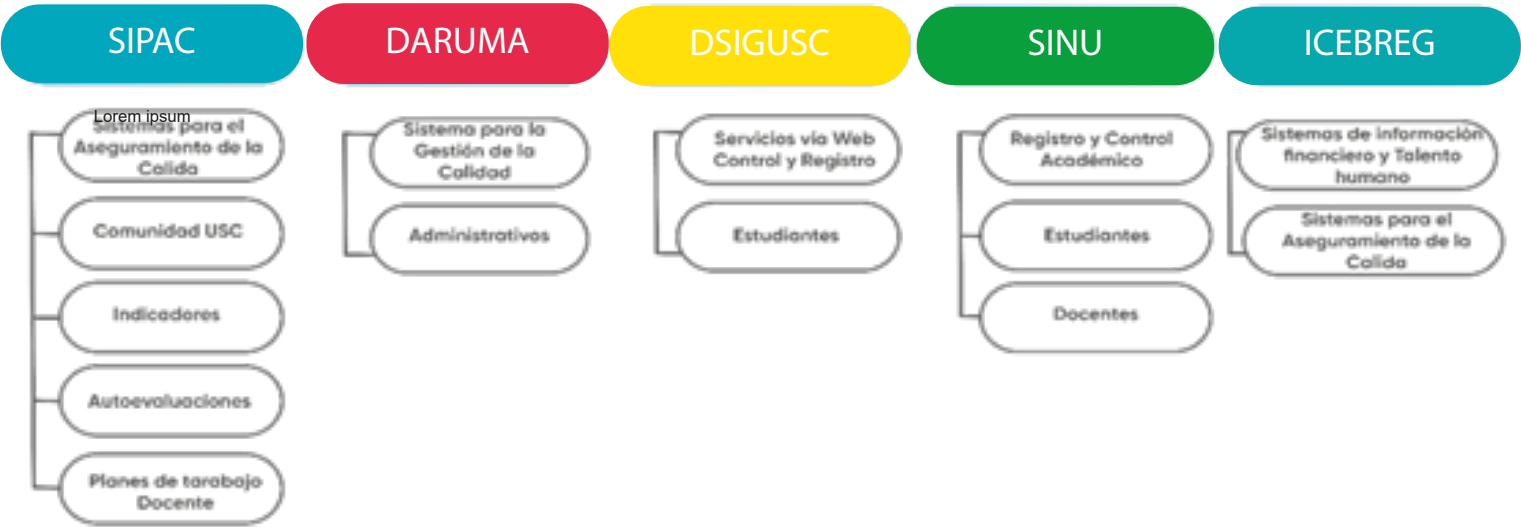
SIPAC

Lorem ipsum

Sistemas para el Aseguramiento de la Calida

Comunidad USC

Indicadores

Autoevaluaciones

Planes de tarabajo Docente

DARUMA

Sistema para la Gestión de la Calidad

Administrativos

DSIGUSC

Servicios vía Web Control y Registro

Estudiantes

SINU

Registro y Control Académico

Estudiantes

Docentes

ICEBREG

Sistemas de información financiero y Talento humano

Sistemas para el Aseguramiento de la Calida